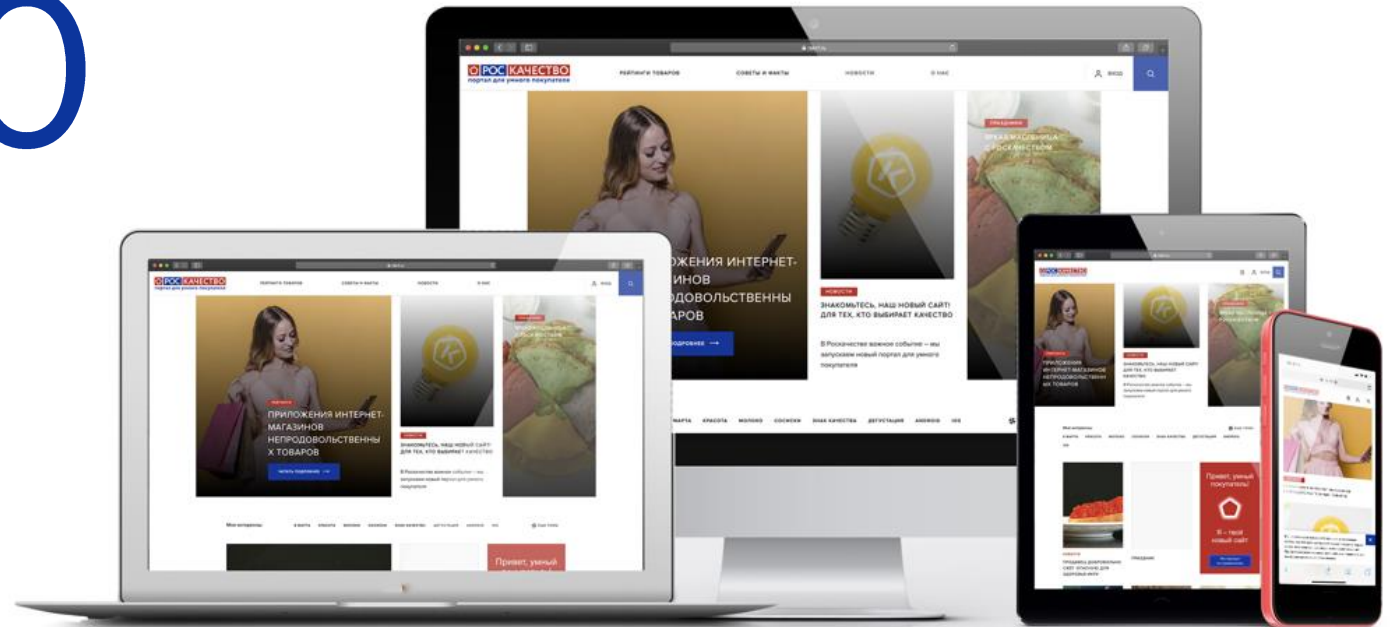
РОС КАЧЕСТВО
портал для умного покупателя

РЕЙТИНГИ ТОВАРОВ
СОВЕТЫ И ФАКТЫ
НОВОСТИ
О НАС
ВХОД

ПРАЗДНИКИ
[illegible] С РОСКАЧЕСТВОМ

ЖЕНИЯ ИНТЕРНЕТ-
ИНОВ
РОДОВОЛЬСТВЕННЫ
АРОВ
ПОДРОБНЕЕ

НОВОСТИ
ЗНАКОМЬТЕСЬ, НАШ НОВЫЙ САЙТ! ДЛЯ ТЕХ, КТО ВЫБИРАЕТ КАЧЕСТВО

В Роскачестве важное событие – мы запускаем новый портал для умного покупателя

МАРТА КРАСОТА МОЛОКО СОСИСКИ ЗНАК КАЧЕСТВА ДЕГУСТАЦИЯ ANDROID IOS

РОС КАЧЕСТВО
портал для умного покупателя
РЕЙТИНГИ ТОВАРОВ
СОВЕТЫ И ФАКТЫ
НОВОСТИ
О НАС
ВХОД

ПОКУПКИ
ПРИЛОЖЕНИЯ ИНТЕРНЕТ-МАГАЗИНОВ НЕПРОДОВОЛЬСТВЕННЫ Х ТОВАРОВ
ЧИТАТЬ ПОДРОБНЕЕ

НОВОСТИ
ЗНАКОМЬТЕСЬ, НАШ НОВЫЙ САЙТ! ДЛЯ ТЕХ, КТО ВЫБИРАЕТ КАЧЕСТВО
В Роскачестве важное событие – мы запускаем новый портал для умного покупателя

Мои интересы

Привет, умный покупатель!

ПРИЛОЖЕНИЯ ИНТЕРНЕТ-МАГАЗИНОВ НЕПРОДОВОЛЬСТВЕННЫ ЫХ ТОВАРОВ
ЗНАКОМЬТЕСЬ, НАШ НОВЫЙ САЙТ!

Мои интересы

Привет, умный покупатель!
Я – твой новый сайт
ПРАЗДНИКИ
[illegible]